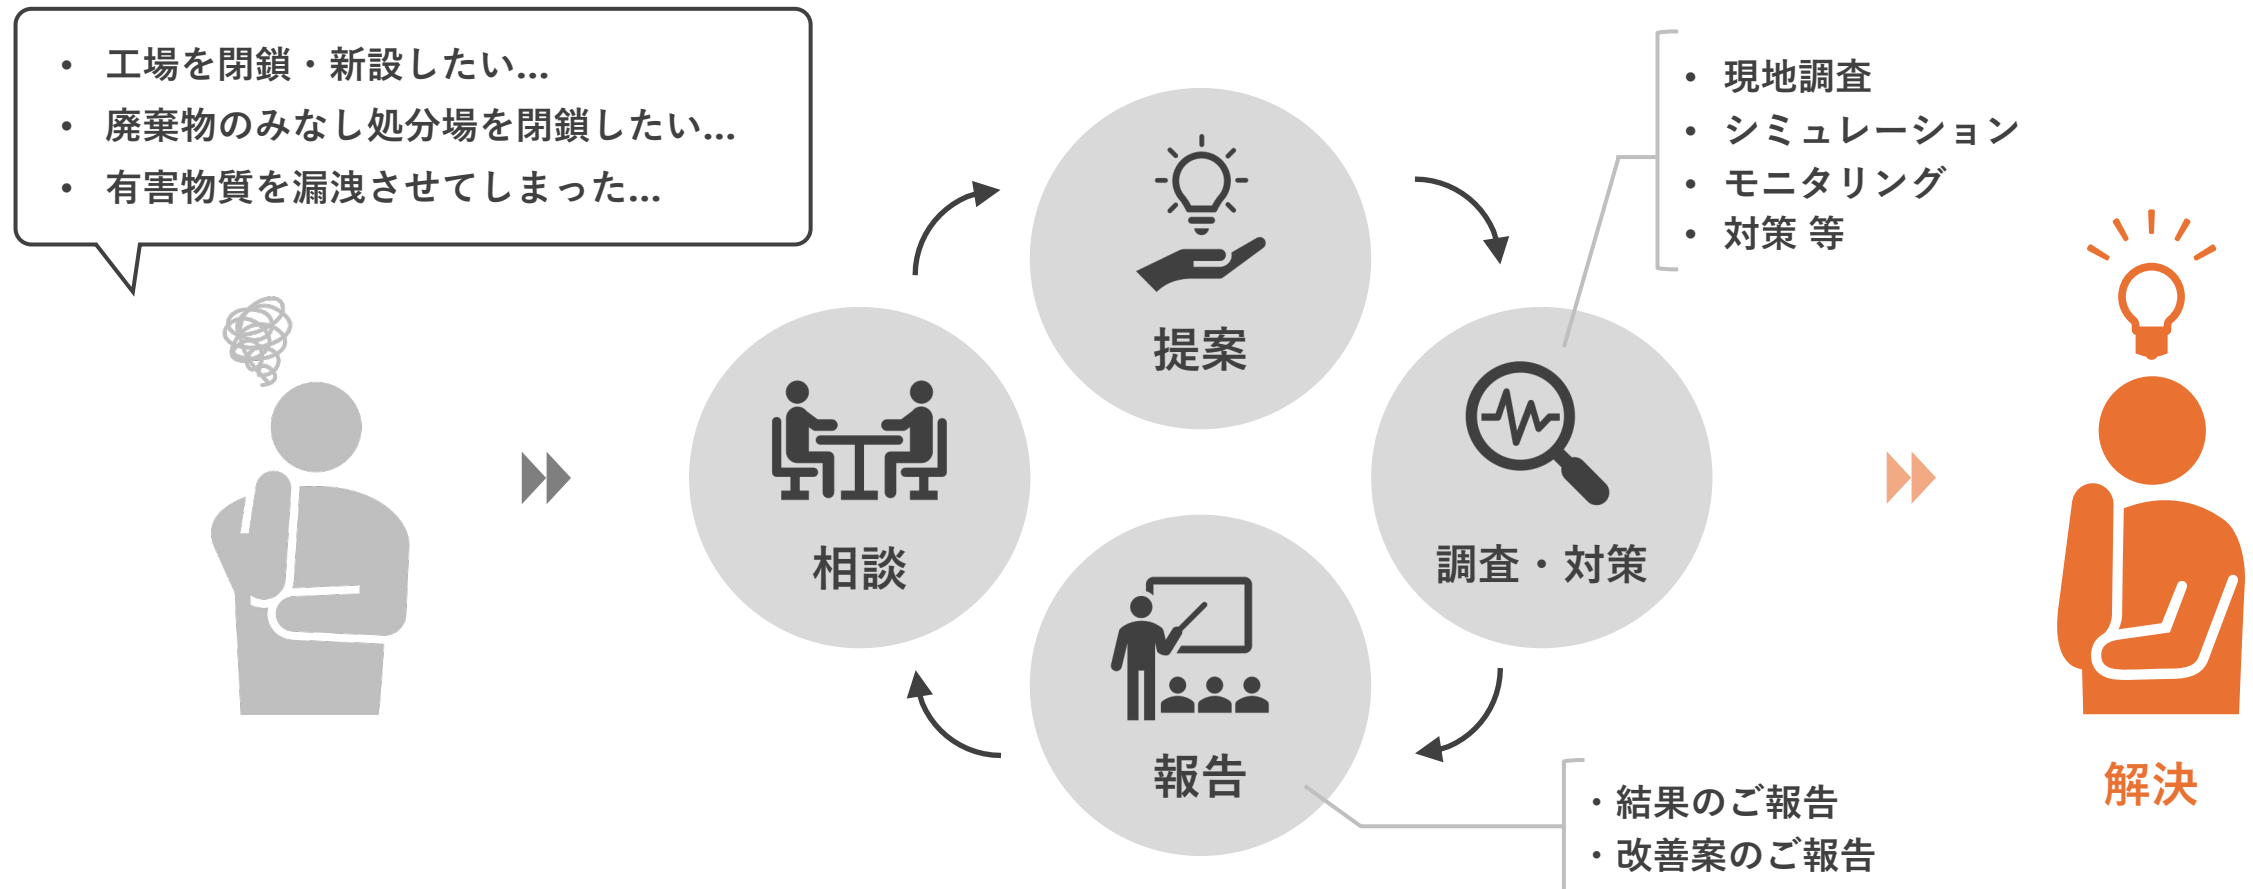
• 工場を閉鎖・新設したい...
• 廃棄物のみなし処分場を閉鎖したい...
• 有害物質を漏洩させてしまった...

提案

• 現地調査
• シミュレーション
• モニタリング
• 対策 等

相談

調査・対策

報告

・結果のご報告
・改善案のご報告

解決